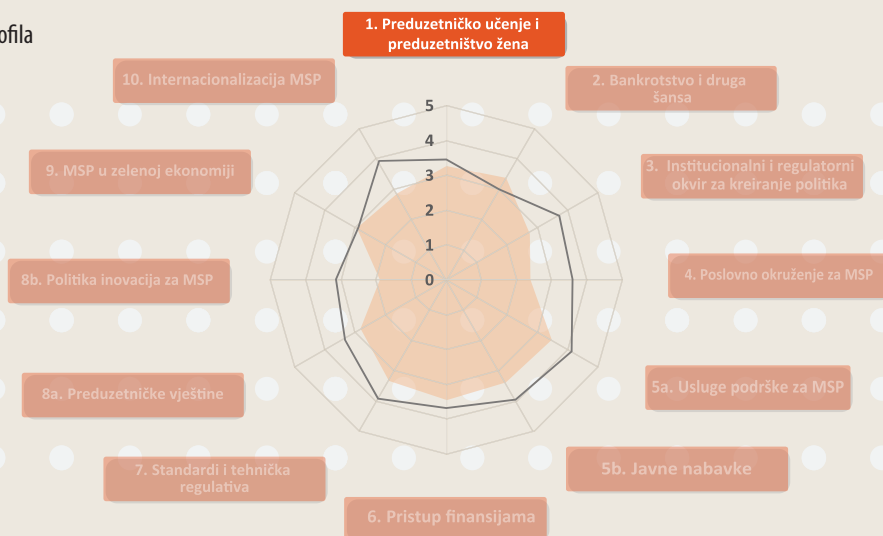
ofila

1. Preduzetničko učenje i preduzetništvo žena

10. Internacionalizacija MSP

2. Bankrotstvo i druga šansa

9. MSP u zelenoj ekonomiji

3. Institucionalni i regulatorni okvir za kreiranje politika

8b. Politika inovacija za MSP

4. Poslovno okruženje za MSP

8a. Preduzetničke vještine

5a. Usluge podrške za MSP

7. Standardi i tehnička regulativa

5b. Javne nabavke

6. Pristup finansijama

5
4
3
2
1
0